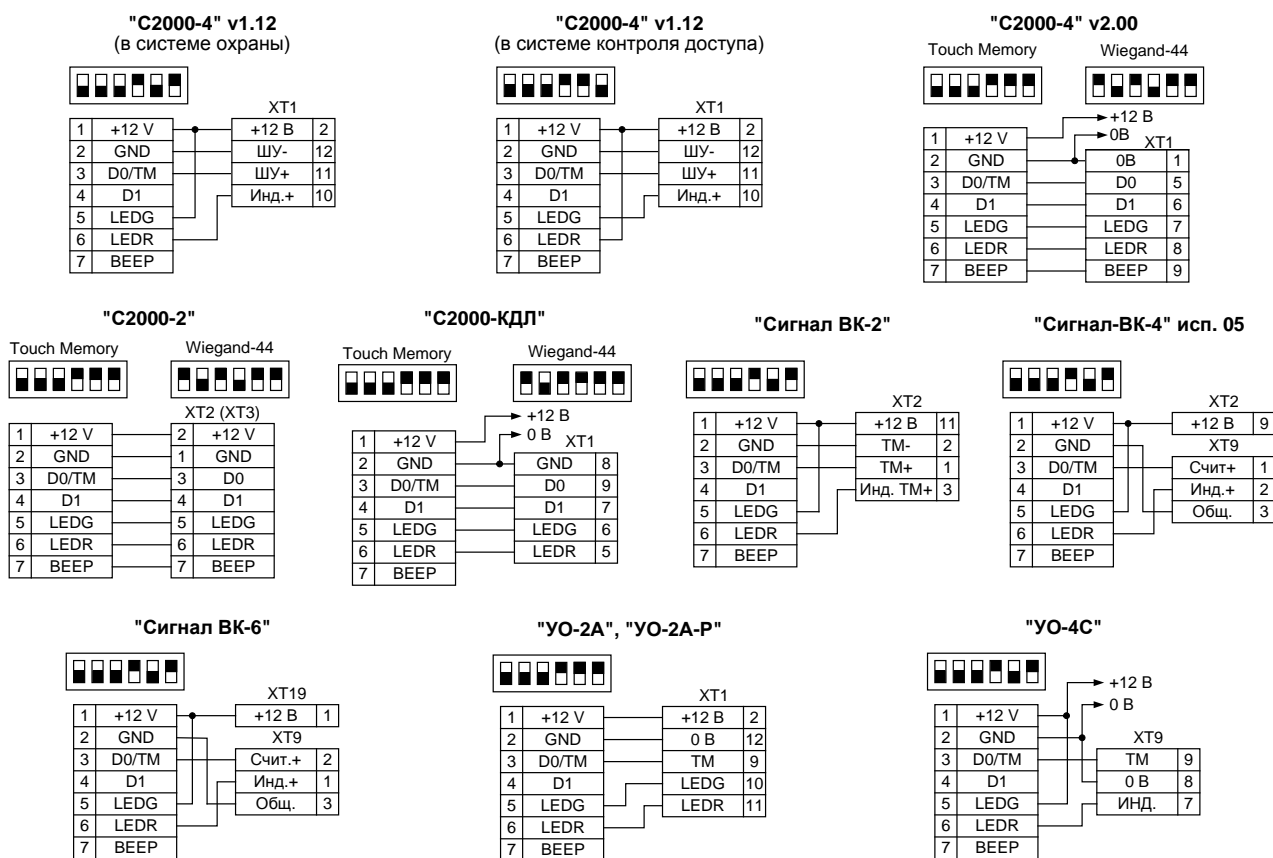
"С2000-4" v1.12
(в системе охраны)

| 1 | +12 V |
|---|---|
| 2 | GND |
| 3 | D0/TM |
| 4 | D1 |
| 5 | LEDG |
| 6 | LEDR |
| 7 | BEEP |

XT1

| +12 В | 2 |
|---|---|
| ШУ- | 12 |
| ШУ+ | 11 |
| Инд.+ | 10 |

"С2000-4" v1.12
(в системе контроля доступа)

| 1 | +12 V |
|---|---|
| 2 | GND |
| 3 | D0/TM |
| 4 | D1 |
| 5 | LEDG |
| 6 | LEDR |
| 7 | BEEP |

XT1

| +12 В | 2 |
|---|---|
| ШУ- | 12 |
| ШУ+ | 11 |
| Инд.+ | 10 |

"С2000-4" v2.00
Touch Memory Wiegand-44

+12 В
0В
XT1

| 1 | +12 V |
|---|---|
| 2 | GND |
| 3 | D0/TM |
| 4 | D1 |
| 5 | LEDG |
| 6 | LEDR |
| 7 | BEEP |

| 0В | 1 |
|---|---|
| D0 | 5 |
| D1 | 6 |
| LEDG | 7 |
| LEDR | 8 |
| BEEP | 9 |

"С2000-2"
Touch Memory Wiegand-44

XT2 (XT3)

| 1 | +12 V |
|---|---|
| 2 | GND |
| 3 | D0/TM |
| 4 | D1 |
| 5 | LEDG |
| 6 | LEDR |
| 7 | BEEP |

| 2 | +12 V |
|---|---|
| 1 | GND |
| 3 | D0 |
| 4 | D1 |
| 5 | LEDG |
| 6 | LEDR |
| 7 | BEEP |

"С2000-КДЛ"
Touch Memory Wiegand-44

+12 В
0 В
XT1

| 1 | +12 V |
|---|---|
| 2 | GND |
| 3 | D0/TM |
| 4 | D1 |
| 5 | LEDG |
| 6 | LEDR |
| 7 | BEEP |

| GND | 8 |
|---|---|
| D0 | 9 |
| D1 | 7 |
| LEDG | 6 |
| LEDR | 5 |

"Сигнал ВК-2"

XT2

| 1 | +12 V |
|---|---|
| 2 | GND |
| 3 | D0/TM |
| 4 | D1 |
| 5 | LEDG |
| 6 | LEDR |
| 7 | BEEP |

| +12 В | 11 |
|---|---|
| TM- | 2 |
| TM+ | 1 |
| Инд. TM+ | 3 |

"Сигнал-ВК-4" исп. 05

XT2

| 1 | +12 V |
|---|---|
| 2 | GND |
| 3 | D0/TM |
| 4 | D1 |
| 5 | LEDG |
| 6 | LEDR |
| 7 | BEEP |

| +12 В | 9 |
|---|---|

XT9

| Счит+ | 1 |
|---|---|
| Инд.+ | 2 |
| Общ. | 3 |

"Сигнал ВК-6"

XT19

| 1 | +12 V |
|---|---|
| 2 | GND |
| 3 | D0/TM |
| 4 | D1 |
| 5 | LEDG |
| 6 | LEDR |
| 7 | BEEP |

| +12 В | 1 |
|---|---|

XT9

| Счит.+ | 2 |
|---|---|
| Инд.+ | 1 |
| Общ. | 3 |

"УО-2А", "УО-2А-Р"

XT1

| 1 | +12 V |
|---|---|
| 2 | GND |
| 3 | D0/TM |
| 4 | D1 |
| 5 | LEDG |
| 6 | LEDR |
| 7 | BEEP |

| +12 В | 2 |
|---|---|
| 0 В | 12 |
| TM | 9 |
| LEDG | 10 |
| LEDR | 11 |

"УО-4С"

+12 В
0 В
XT9

| 1 | +12 V |
|---|---|
| 2 | GND |
| 3 | D0/TM |
| 4 | D1 |
| 5 | LEDG |
| 6 | LEDR |
| 7 | BEEP |

| TM | 9 |
|---|---|
| 0 В | 8 |
| ИНД. | 7 |